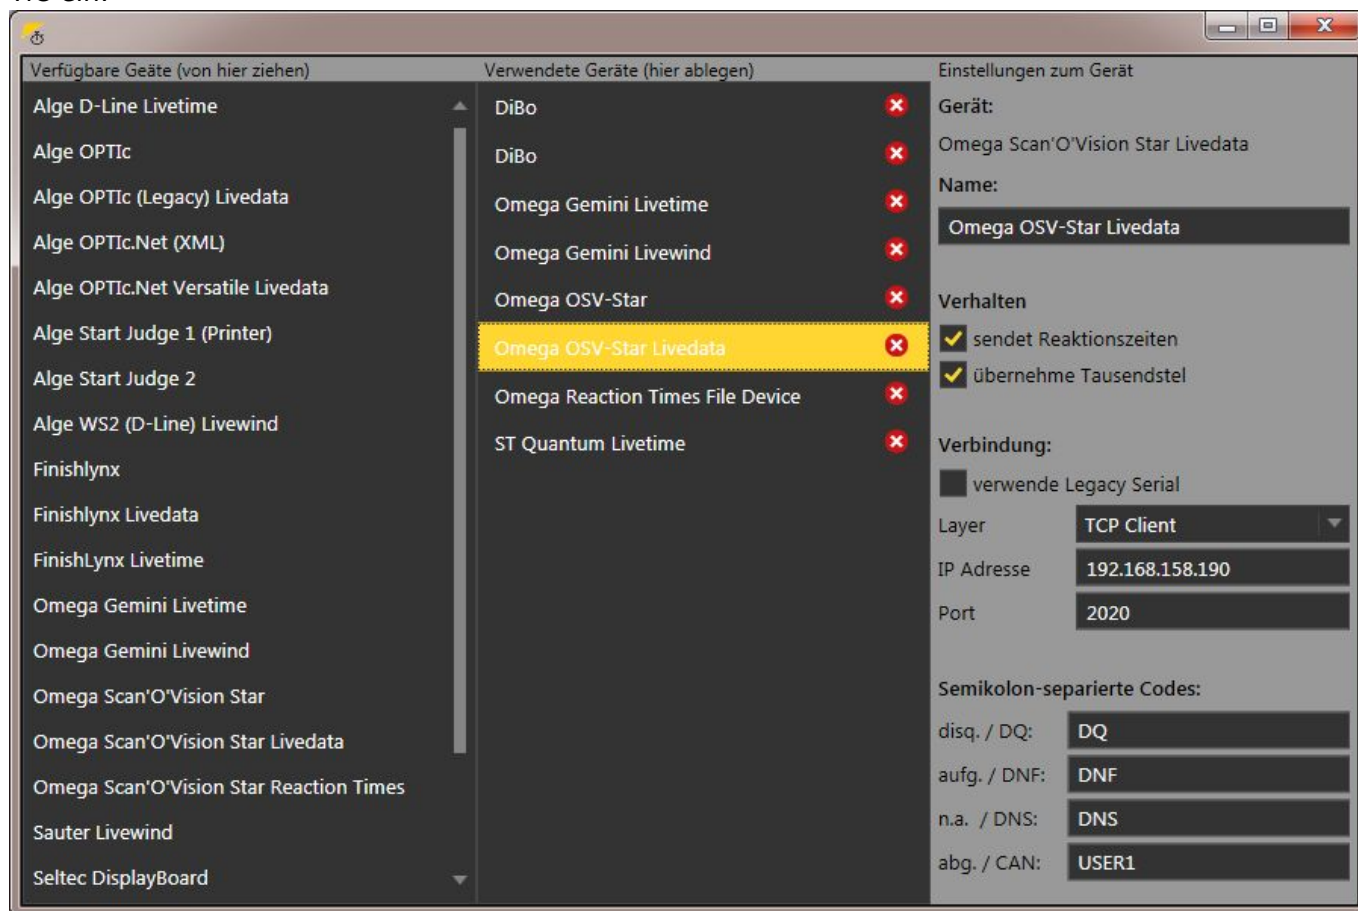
Verfügbare Geäte (von hier ziehen)
Alge D-Line Livetime
Alge OPTIc
Alge OPTIc (Legacy) Livedata
Alge OPTIc.Net (XML)
Alge OPTIc.Net Versatile Livedata
Alge Start Judge 1 (Printer)
Alge Start Judge 2
Alge WS2 (D-Line) Livewind
Finishlynx
Finishlynx Livedata
FinishLynx Livetime
Omega Gemini Livetime
Omega Gemini Livewind
Omega Scan'O'Vision Star
Omega Scan'O'Vision Star Livedata
Omega Scan'O'Vision Star Reaction Times
Sauter Livewind
Seltec DisplayBoard

Verwendete Geräte (hier ablegen)
DiBo
DiBo
Omega Gemini Livetime
Omega Gemini Livewind
Omega OSV-Star
Omega OSV-Star Livedata
Omega Reaction Times File Device
ST Quantum Livetime

Einstellungen zum Gerät
Gerät:
Omega Scan'O'Vision Star Livedata
Name:
Omega OSV-Star Livedata
Verhalten
sendet Reaktionszeiten
übernehme Tausendstel
Verbindung:
verwende Legacy Serial
Layer TCP Client
IP Adresse 192.168.158.190
Port 2020
Semikolon-separierte Codes:
disq. / DQ: DQ
aufg. / DNF: DNF
n.a. / DNS: DNS
abg. / CAN: USER1